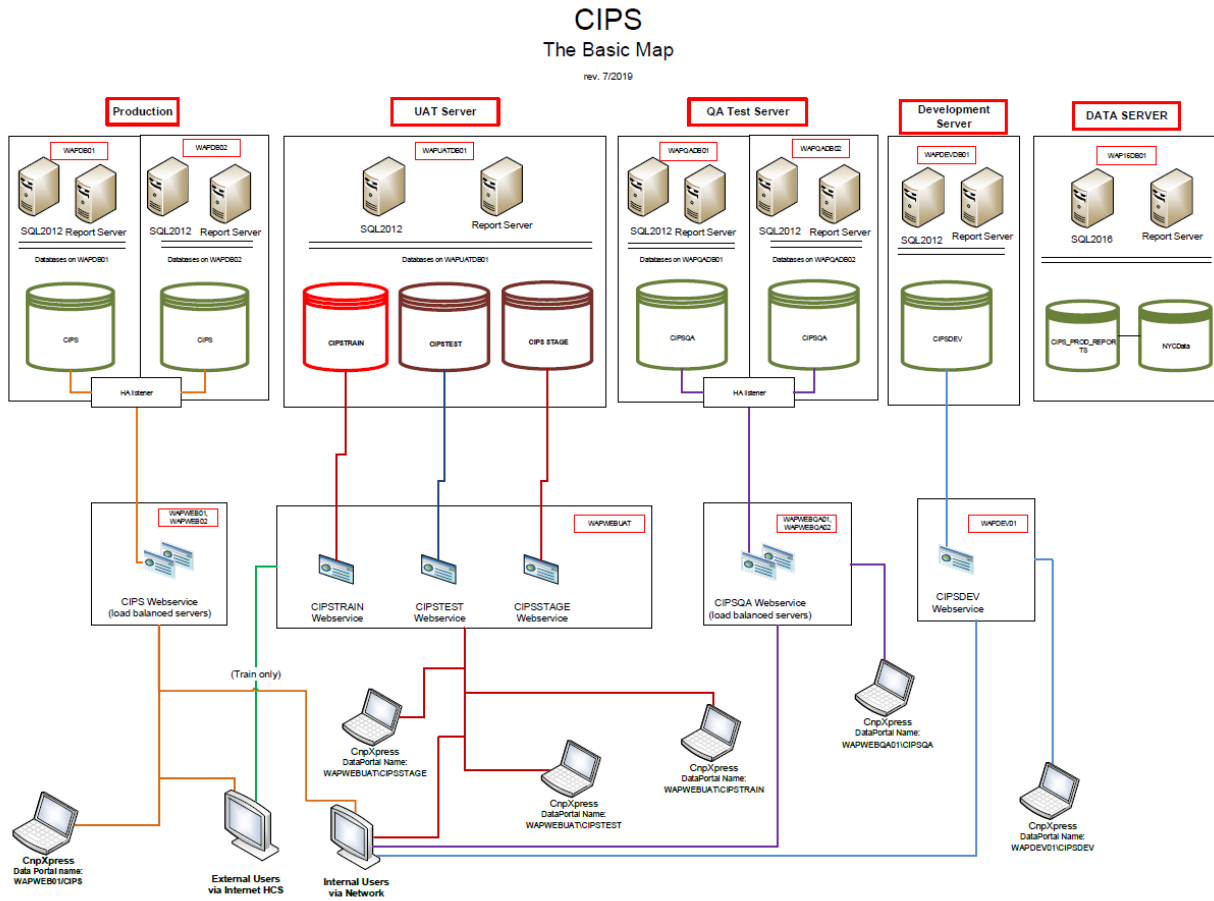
CIPS
The Basic Map
rev. 7/2019

Production

WAPDB01
SQL2012 Report Server
Databases on WAPDB01
CIPS

WAPDB02
SQL2012 Report Server
Databases on WAPDB02
CIPS

HA listener

UAT Server

WAPUATDB01
SQL2012
Report Server
Databases on WAPUATDB01
CIPSTRAIN
CIPSTEST
CIPS STAGE

QA Test Server

WAPQADB01
SQL2012 Report Server
Databases on WAPQADB01
CIPSQA

WAPQADB02
SQL2012 Report Server
Databases on WAPQADB02
CIPSQA

HA listener

Development Server

WAPDEVDB01
SQL2012
Report Server
CIPSDEV

DATA SERVER

WAP16DB01
SQL2016
Report Server
CIPS_PROD_REPORTS
NYCData

WAPWEB01, WAPWEB02
CIPS Webservice (load balanced servers)

WAPWEBUAT
CIPSTRAIN Webservice
CIPSTEST Webservice
CIPSSTAGE Webservice

WAPWEBQA01, WAPWEBQA02
CIPSQA Webservice (load balanced servers)

WAPDEV01
CIPSDEV Webservice

(Train only)

CnpXpress
DataPortal Name:
WAPWEBUAT\CIPSSTAGE

CnpXpress
DataPortal Name:
WAPWEBUAT\CIPSTEST

CnpXpress
DataPortal Name:
WAPWEBUAT\CIPSTRAIN

CnpXpress
DataPortal Name:
WAPWEBQA01\CIPSQA

CnpXpress
DataPortal Name:
WAPDEV01\CIPSDEV

CnpXpress
Data Portal name:
WAPWEB01/CIPS

External Users
via Internet HCS

Internal Users
via Network